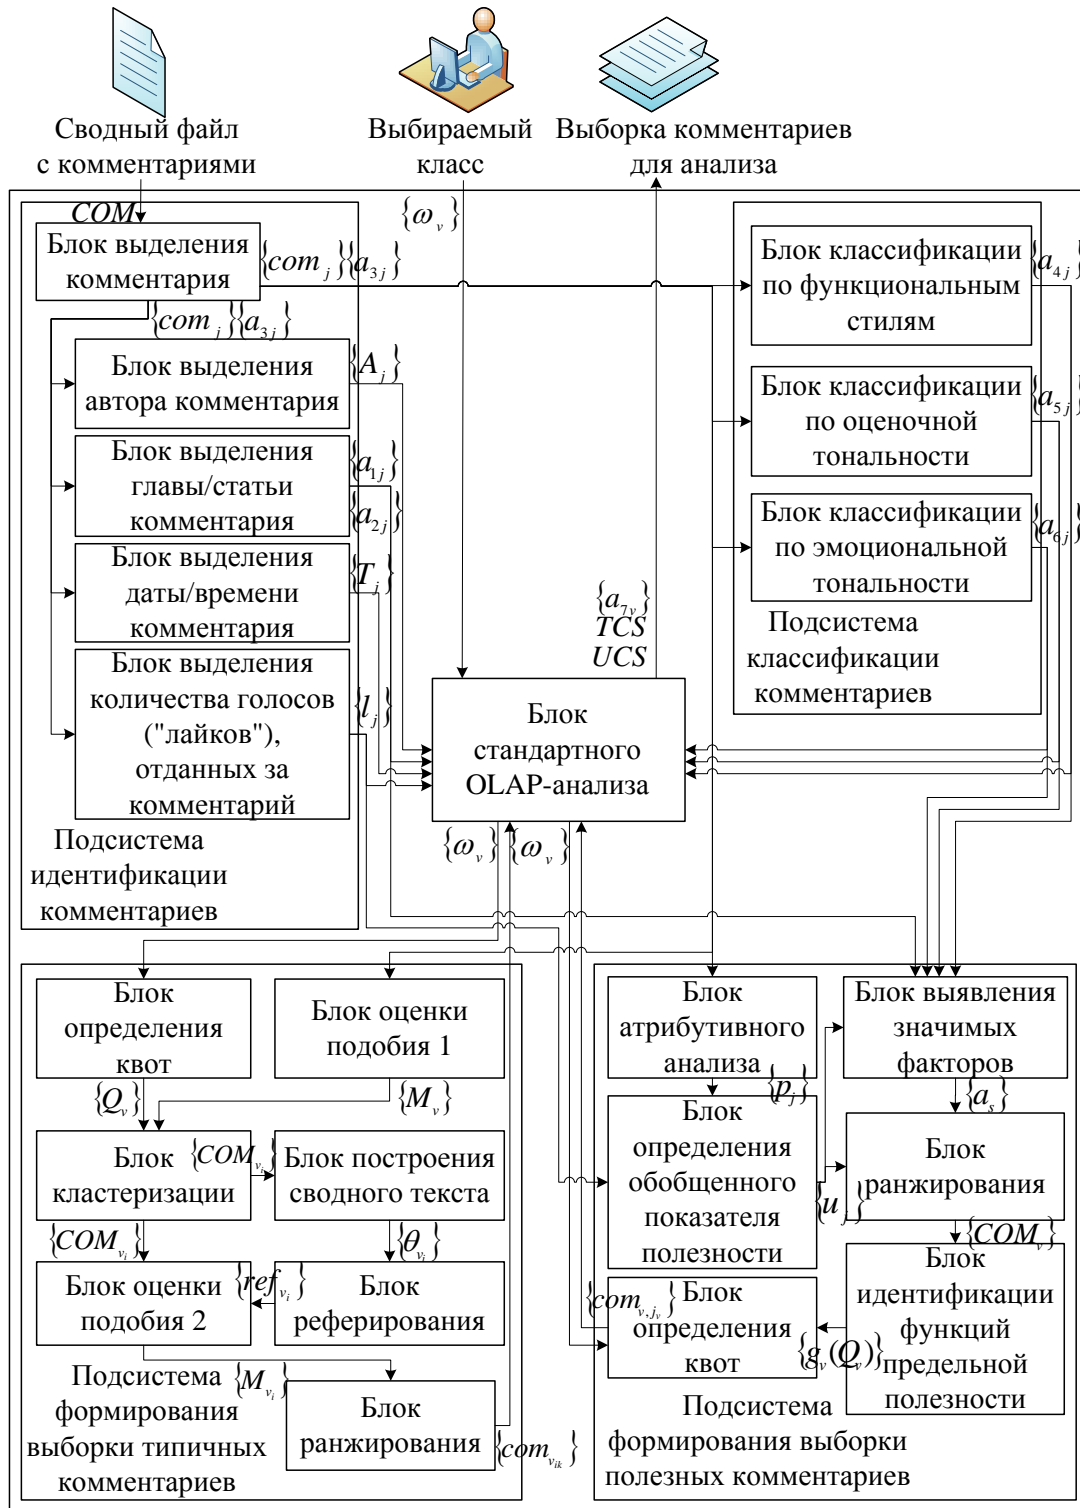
Сводный файл с комментариями

Выбираемый класс

Выборка комментариев для анализа

$COM$

$\{\omega_v\}$

Блок выделения комментария

$\{com_j\}\{a_{3j}\}$

$\{com_j\}\{a_{3j}\}$

Блок выделения автора комментария

$\{A_j\}$

Блок выделения главы/статьи комментария

$\{a_{1j}\}$

$\{a_{2j}\}$

Блок выделения даты/времени комментария

$\{T_j\}$

Блок выделения количества голосов ("лайков"), отданных за комментарий

$\{l_j\}$

Подсистема идентификации комментариев

Блок классификации по функциональным стилям

$\{a_{4j}\}$

Блок классификации по оценочной тональности

$\{a_{5j}\}$

Блок классификации по эмоциональной тональности

$\{a_{6j}\}$

Подсистема классификации комментариев

$\{a_{7v}\}$
$TCS$
$UCS$

Блок стандартного OLAP-анализа

$\{\omega_v\}$ $\{\omega_v\}$

Блок определения квот

Блок оценки подобия 1

$\{Q_v\}$

$\{M_v\}$

Блок кластеризации

$\{COM_{v_i}\}$

Блок построения сводного текста

$\{COM_{v_i}\}$

$\{\theta_{v_i}\}$

Блок оценки подобия 2

$\{ref_{v_i}\}$

Блок реферирования

Подсистема формирования выборки типичных комментариев

$\{M_{v_i}\}$

Блок ранжирования

$\{com_{v_{ik}}\}$

Блок атрибутивного анализа

$\{p_j\}$

Блок определения обобщенного показателя полезности

$\{u_j\}$

Блок выявления значимых факторов

$\{a_s\}$

Блок ранжирования

$\{COM_v\}$

Блок идентификации функций предельной полезности

$\{com_{v,j_v}\}$

Блок определения квот

$\{g_v(Q)\}$

Подсистема формирования выборки полезных комментариев